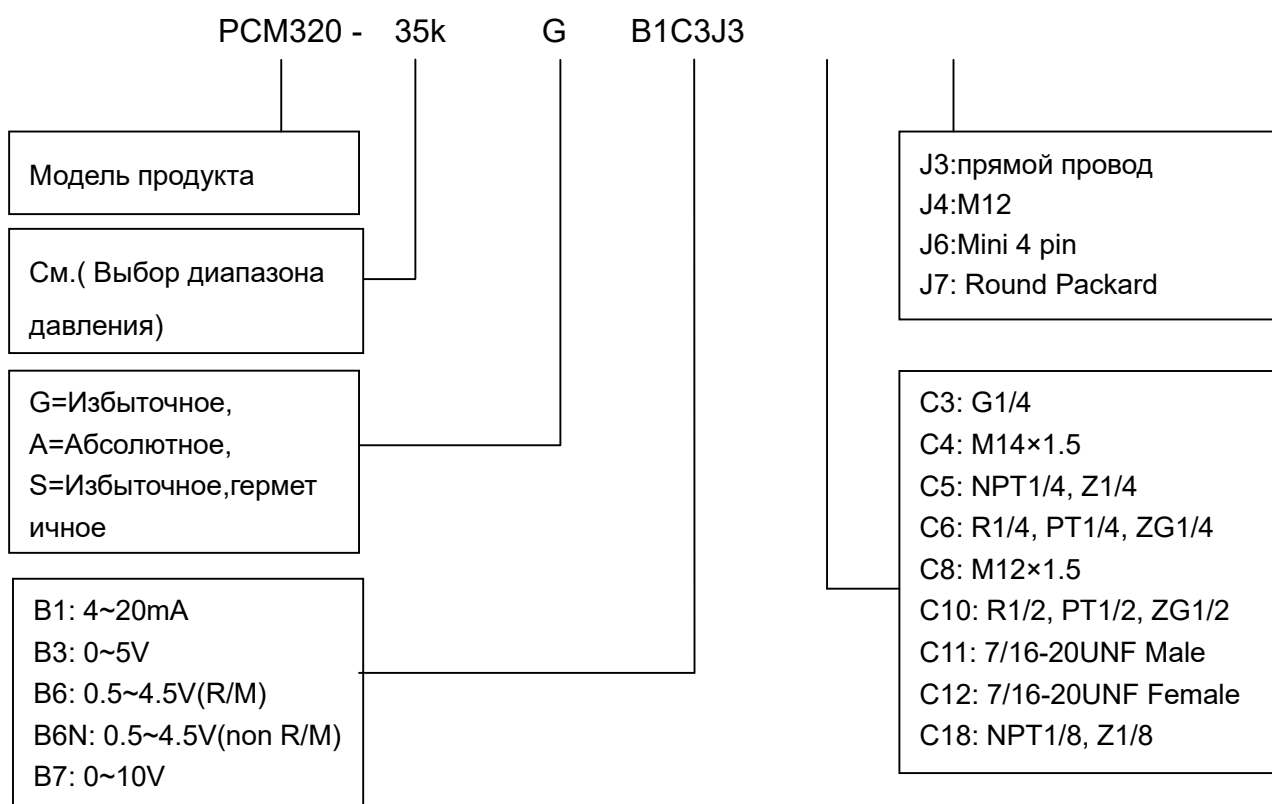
PCM320 - 35k G B1C3J3

Модель продукта

См.( Выбор диапазона давления)

G=Избыточное,
A=Абсолютное,
S=Избыточное,герметичное

B1: 4~20mA
B3: 0~5V
B6: 0.5~4.5V(R/M)
B6N: 0.5~4.5V(non R/M)
B7: 0~10V

J3:прямой провод
J4:M12
J6:Mini 4 pin
J7: Round Packard

C3: G1/4
C4: M14×1.5
C5: NPT1/4, Z1/4
C6: R1/4, PT1/4, ZG1/4
C8: M12×1.5
C10: R1/2, PT1/2, ZG1/2
C11: 7/16-20UNF Male
C12: 7/16-20UNF Female
C18: NPT1/8, Z1/8